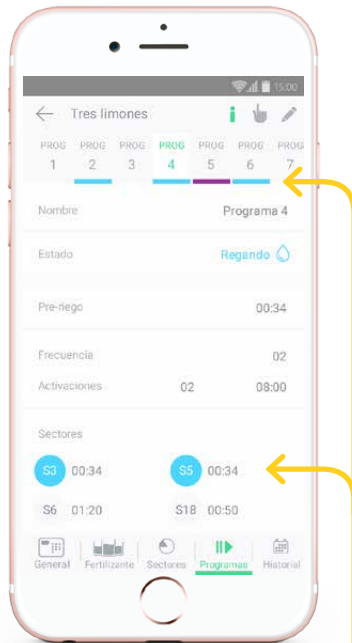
15:00

Tres limones

PROG 1 PROG 2 PROG 3 PROG 4 PROG 5 PROG 6 PROG 7

Nombre Programa 4

Estado Regando

Pre-riego 00:34

Frecuencia 02

Activaciones 02 08:00

Sectores

S3 00:34 S5 00:34

S6 01:20 S18 00:50

General Fertilizante Sectores Programas Historial